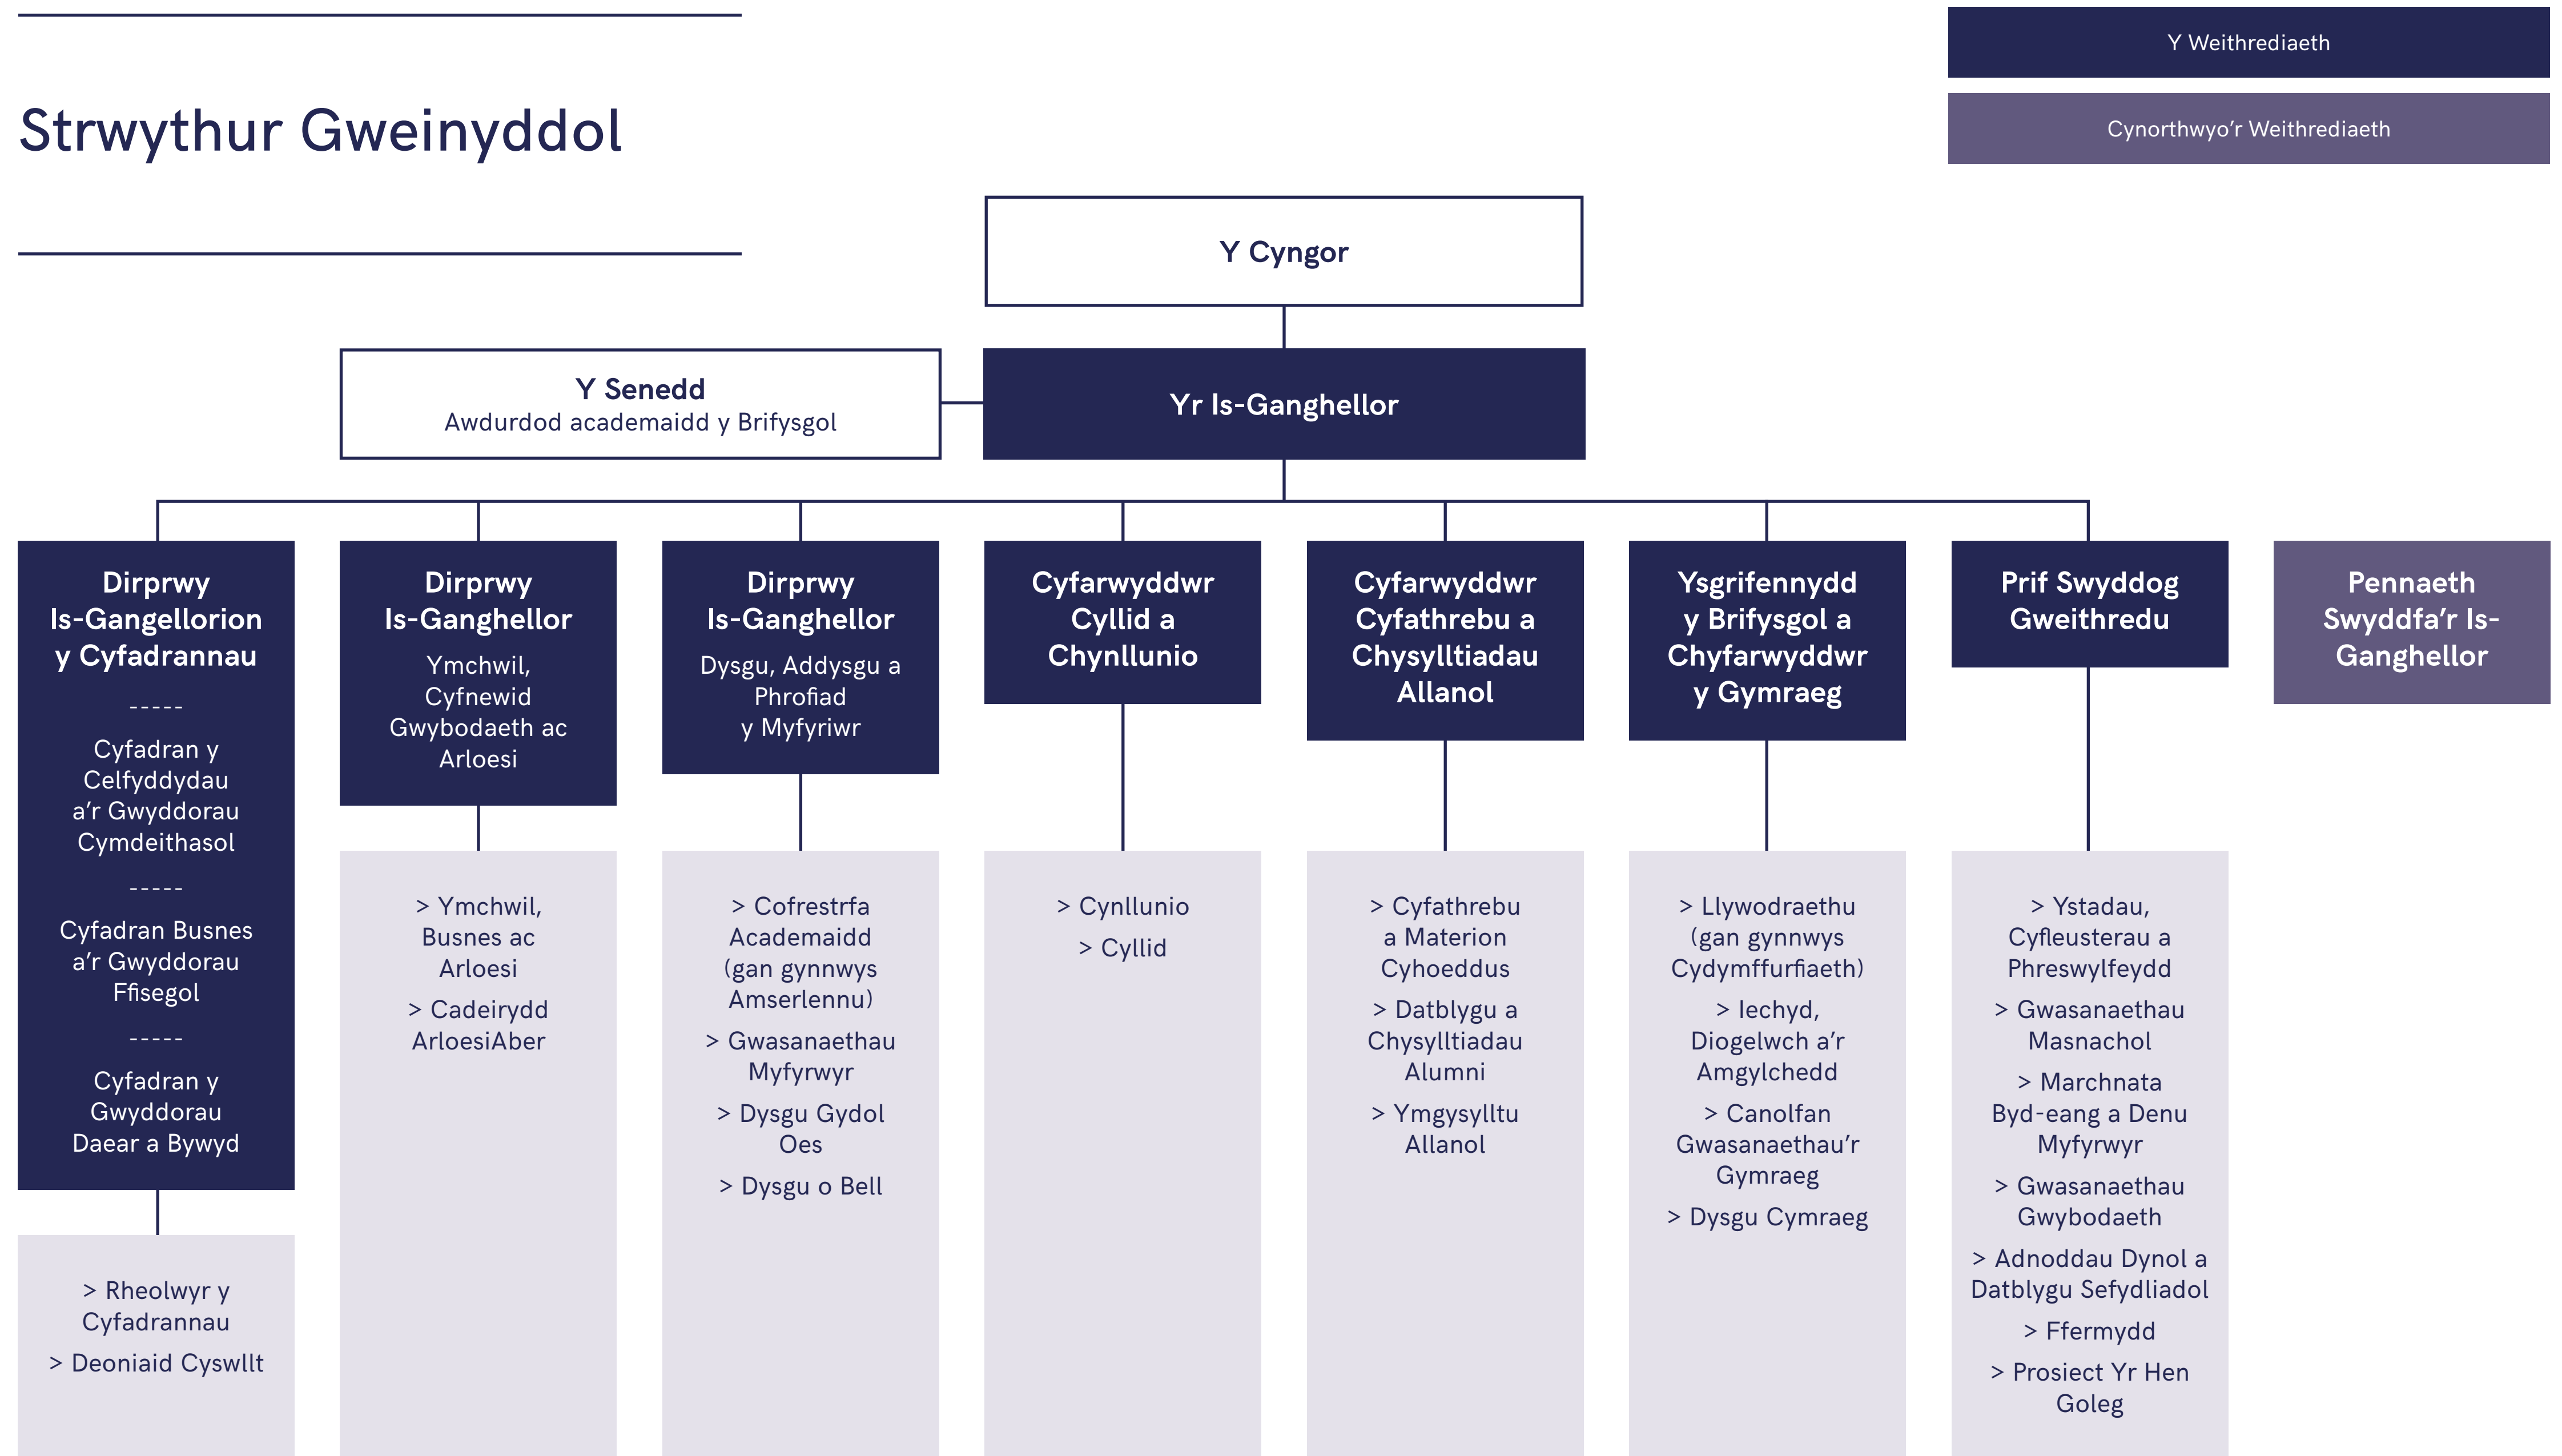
Strwythur Gweinyddol

Y Weithrediaeth

Cynorthwyo'r Weithrediaeth

Y Cyngor

Y Senedd
Awdurdod academaidd y Brifysgol

Yr Is-Ganghellor

Dirprwy Is-Gangellorion y Cyfadrannau
-----
Cyfadran y Celfyddydau a'r Gwyddorau Cymdeithasol
-----
Cyfadran Busnes a'r Gwyddorau Ffisegol
-----
Cyfadran y Gwyddorau Daear a Bywyd

> Rheolwyr y Cyfadrannau
> Deoniaid Cyswllt

Dirprwy Is-Ganghellor
Ymchwil, Cyfnewid Gwybodaeth ac Arloesi

> Ymchwil, Busnes ac Arloesi
> Cadeirydd ArloesiAber

Dirprwy Is-Ganghellor
Dysgu, Addysgu a Phrofiad y Myfyriwr

> Cofrestrfa Academaidd (gan gynnwys Amserlennu)
> Gwasanaethau Myfyrwyr
> Dysgu Gydol Oes
> Dysgu o Bell

Cyfarwyddwr Cyllid a Chynllunio

> Cynllunio
> Cyllid

Cyfarwyddwr Cyfathrebu a Chysylltiadau Allanol

> Cyfathrebu a Materion Cyhoeddus
> Datblygu a Chysylltiadau Alumni
> Ymgysylltu Allanol

Ysgrifennydd y Brifysgol a Chyfarwyddwr y Gymraeg

> Llywodraethu (gan gynnwys Cydymffurfiaeth)
> Iechyd, Diogelwch a'r Amgylchedd
> Canolfan Gwasanaethau'r Gymraeg
> Dysgu Cymraeg

Prif Swyddog Gweithredu

> Ystadau, Cyfleusterau a Phreswylfeydd
> Gwasanaethau Masnachol
> Marchnata Byd-eang a Denu Myfyrwyr
> Gwasanaethau Gwybodaeth
> Adnoddau Dynol a Datblygu Sefydliadol
> Ffermydd
> Prosiect Yr Hen Goleg

Pennaeth Swyddfa'r Is-Ganghellor